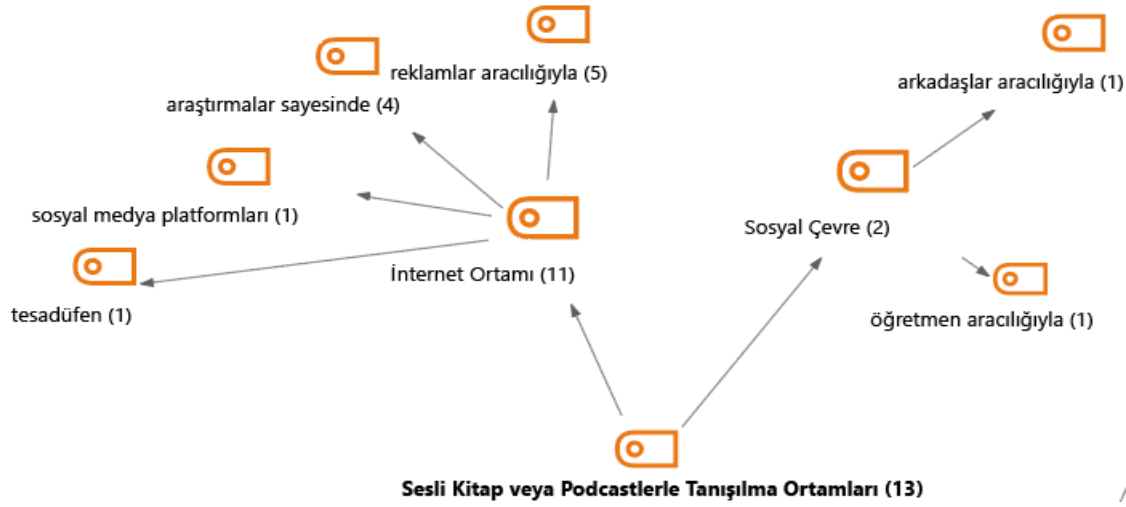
reklamlar aracılığıyla (5)

araştırmalar sayesinde (4)

arkadaşlar aracılığıyla (1)

sosyal medya platformları (1)

Sosyal Çevre (2)

İnternet Ortamı (11)

tesadüfen (1)

öğretmen aracılığıyla (1)

Sesli Kitap veya Podcastlerle Tanışılma Ortamları (13)